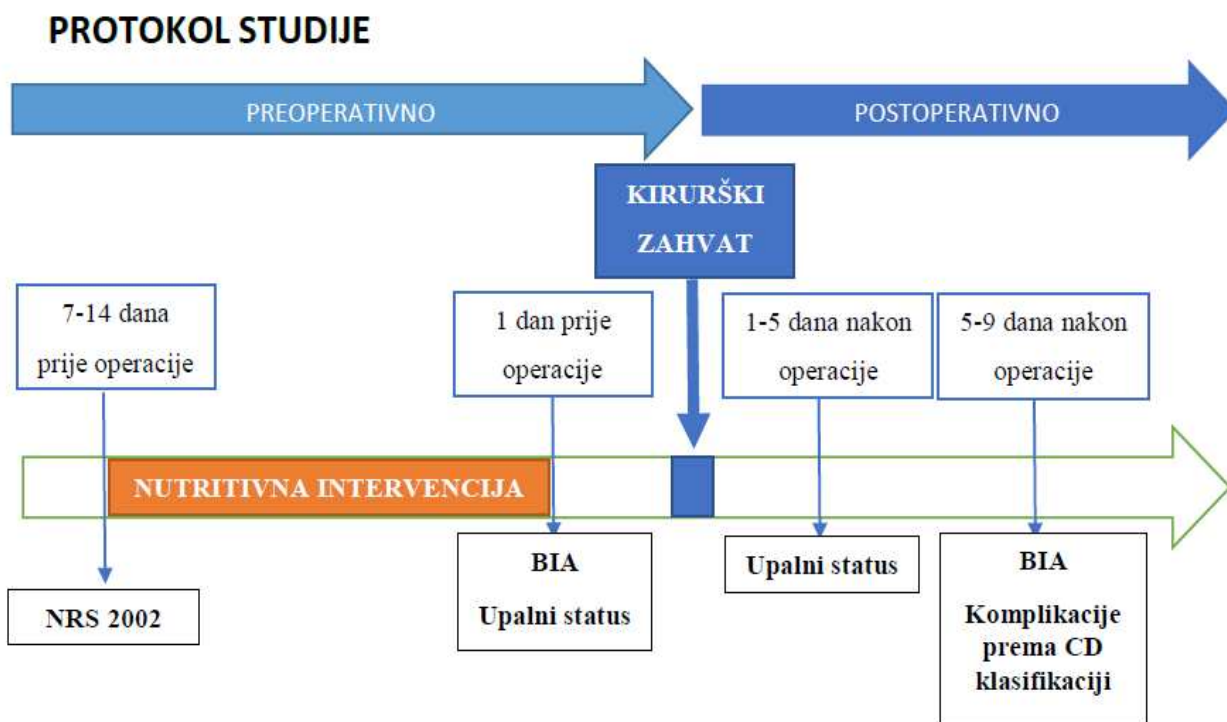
PROTOKOL STUDIJE

PREOPERATIVNO

POSTOPERATIVNO

KIRURŠKI ZAHVAT

7-14 dana prije operacije

1 dan prije operacije

1-5 dana nakon operacije

5-9 dana nakon operacije

NUTRITIVNA INTERVENCIJA

NRS 2002

BIA
Upalni status

Upalni status

BIA
Komplikacije prema CD klasifikaciji